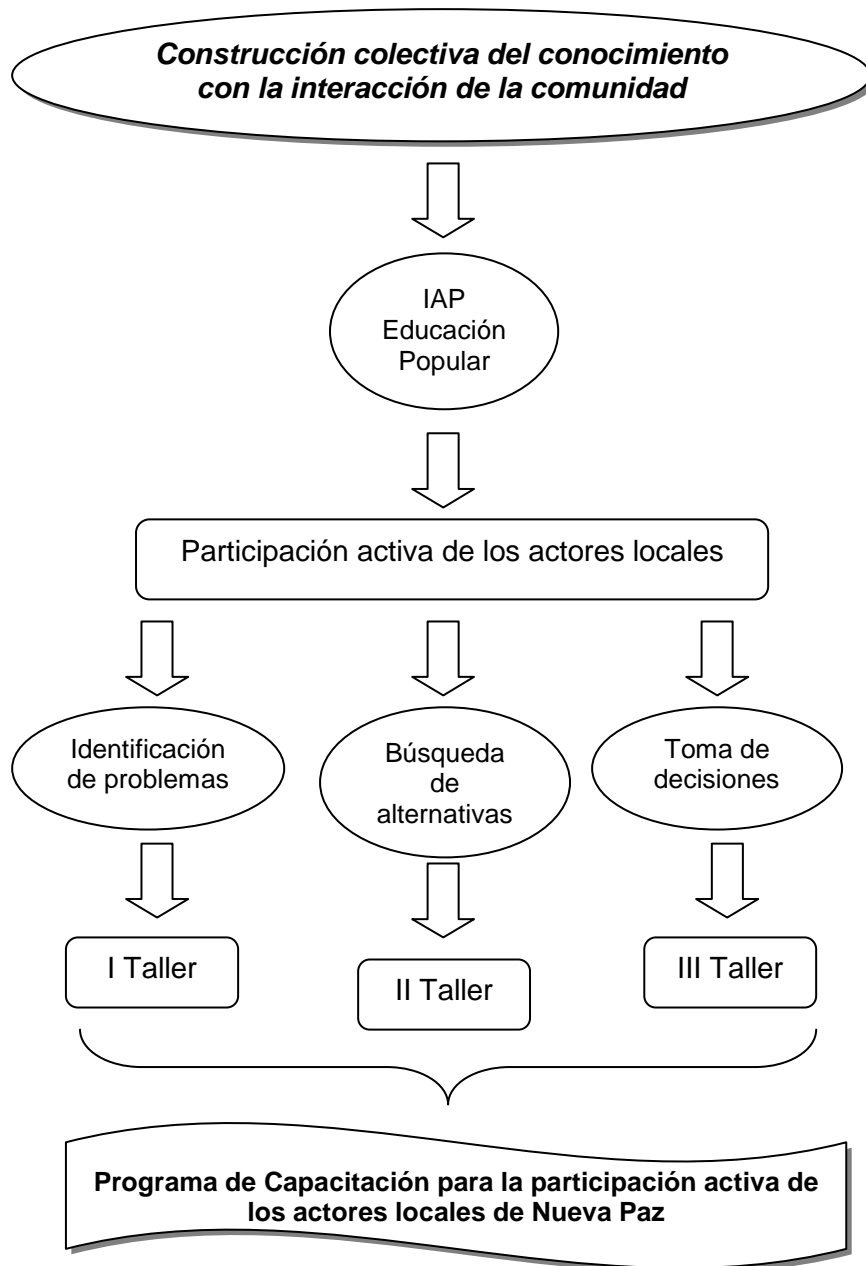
Construcción colectiva del conocimiento con la interacción de la comunidad

IAP
Educación
Popular

Participación activa de los actores locales

Identificación de problemas

Búsqueda de alternativas

Toma de decisiones

I Taller

II Taller

III Taller

Programa de Capacitación para la participación activa de los actores locales de Nueva Paz